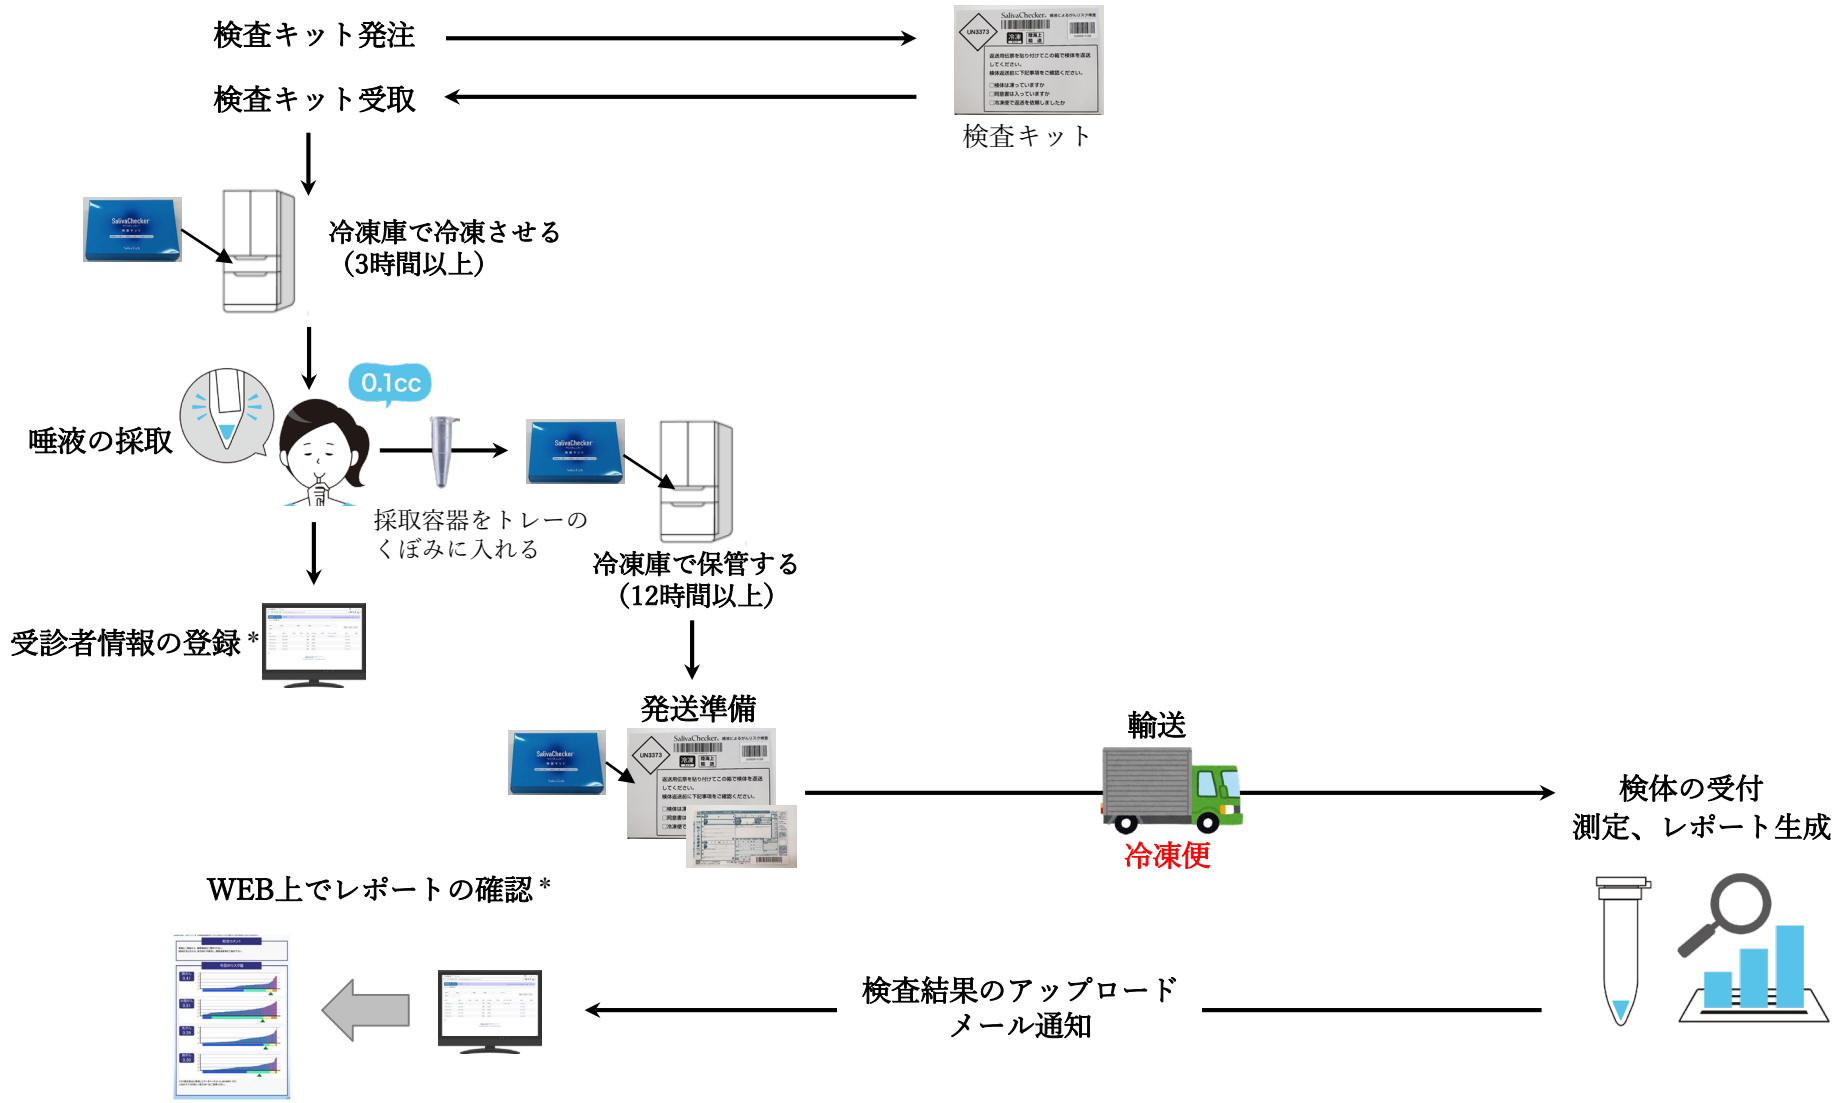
検査キット発注

検査キット受取

SalivaChecker

UN3373

検査キット

冷凍庫で冷凍させる
（3時間以上）

唾液の採取

0.1cc

採取容器をトレーのくぼみに入れる

冷凍庫で保管する
（12時間以上）

受診者情報の登録＊

発送準備

輸送

冷凍便

検体の受付
測定、レポート生成

WEB上でレポートの確認＊

検査結果のアップロード
メール通知